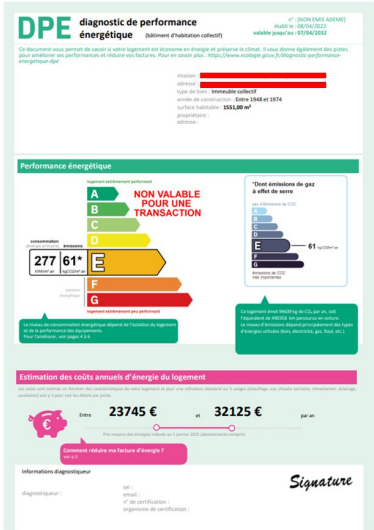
DPE diagnostic de performance énergétique (bâtiment d'habitation collectif)

n° : [NON EMIS ADEME]
établi le : 08/04/2022
valable jusqu'au : 07/04/2032

Ce document vous permet de savoir si votre logement est économe en énergie et préserve le climat. Il vous donne également des pistes pour améliorer ses performances et réduire vos factures. Pour en savoir plus : https://www.ecologie.gouv.fr/diagnostic-performance-energetique-dpe

mission :
adresse :
type de bien : Immeuble collectif
année de construction : Entre 1948 et 1974
surface habitable : 1551,00 m²
propriétaire :
adresse :

Performance énergétique

logement extrêmement performant

NON VALABLE POUR UNE TRANSACTION

A
B
C
D
E
F
G

consommation (énergie primaire) émissions
277 kWh/m².an
61* kg CO₂/m².an

passoire énergétique

logement extrêmement peu performant

Le niveau de consommation énergétique dépend de l'isolation du logement et de la performance des équipements.
Pour l'améliorer, voir pages 4 à 6

* Dont émissions de gaz à effet de serre

peu d'émissions de CO₂

A
B
C
D
E 61 kg CO₂/m².an
F
G

émissions de CO₂ très importantes

Ce logement émet 94639 kg de CO₂ par an, soit l'équivalent de 490359 km parcourus en voiture.
Le niveau d'émissions dépend principalement des types d'énergies utilisées (bois, électricité, gaz, fioul, etc.)

Estimation des coûts annuels d'énergie du logement

Les coûts sont estimés en fonction des caractéristiques de votre logement et pour une utilisation standard sur 5 usages (chauffage, eau chaude sanitaire, climatisation, éclairage, auxiliaires) voir p.3 pour voir les détails par poste.

Entre 23745 € et 32125 € par an

Prix moyens des énergies indexés au 1 janvier 2021 (abonnements compris)

Comment réduire ma facture d'énergie ? voir p.3

Informations diagnostiqueur

diagnostiqueur :
tel :
email :
n° de certification :
organisme de certification :

Signature